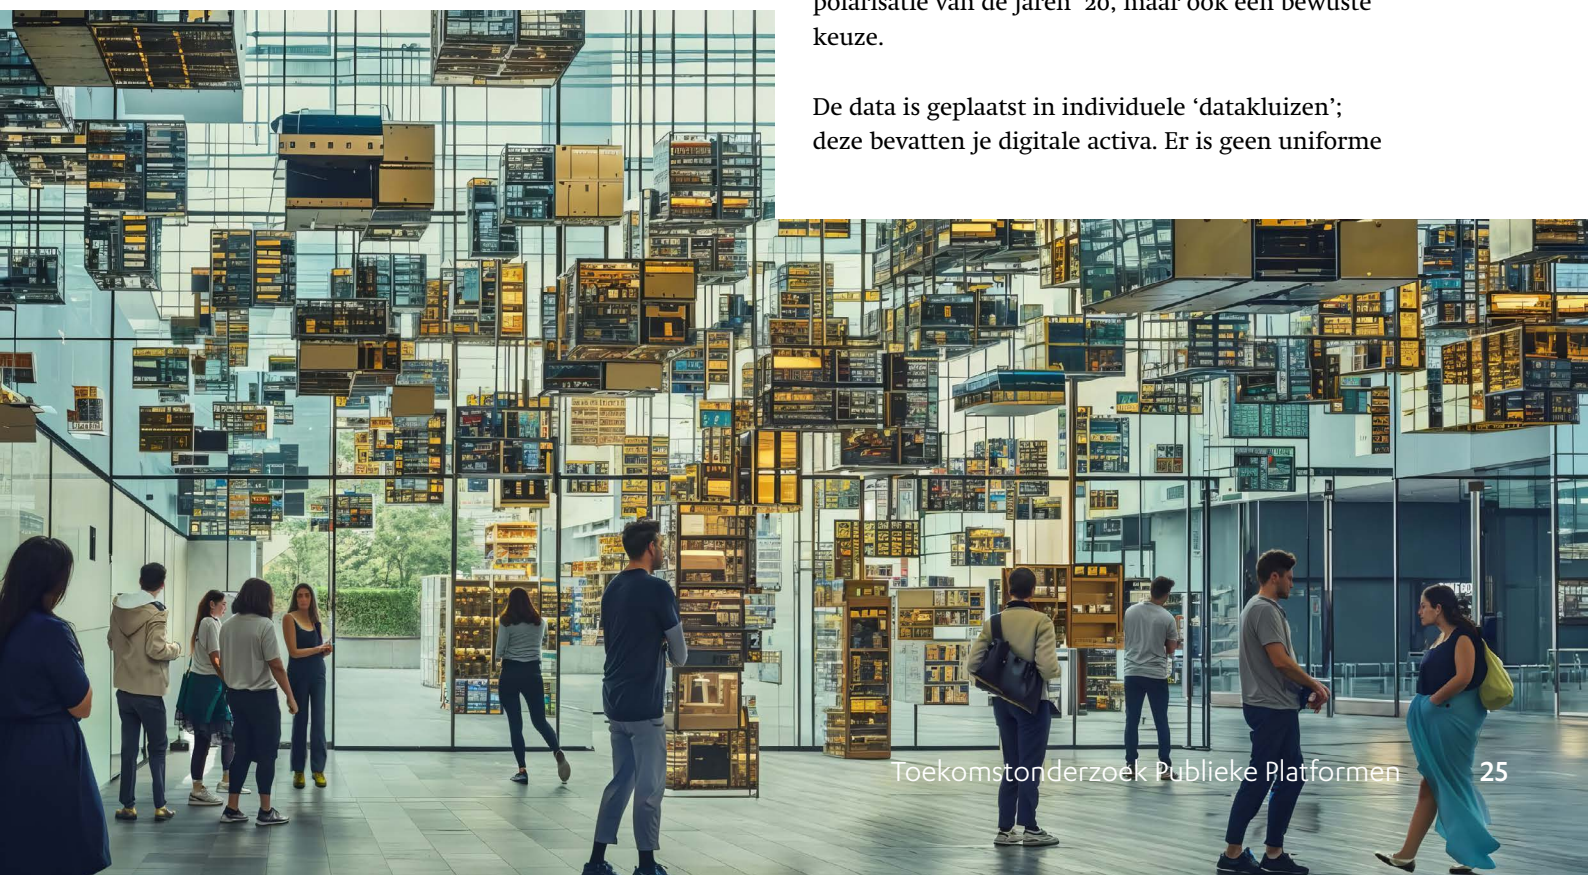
polarisatie van de jaren '20, maar ook een bewuste keuze.

De data is geplaatst in individuele 'datakluizen'; deze bevatten je digitale activa. Er is geen uniforme

Toekomstonderzoek Publieke Platformen 25